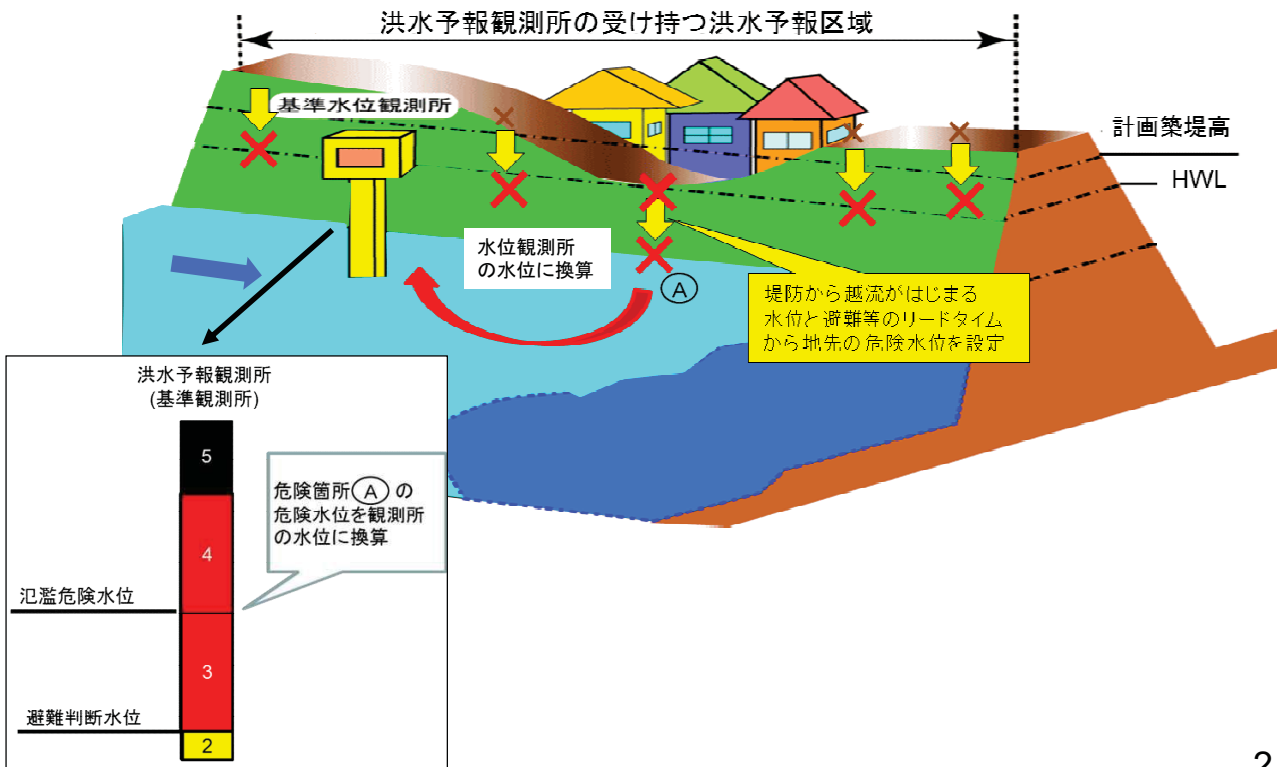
洪水予報観測所の受け持つ洪水予報区域

基準水位観測所

計画築堤高

HWL

水位観測所の水位に換算

Ⓐ

堤防から越流がはじまる水位と避難等のリードタイムから地先の危険水位を設定

洪水予報観測所
(基準観測所)

5

4

3

2

危険箇所Ⓐの危険水位を観測所の水位に換算

氾濫危険水位

避難判断水位

2